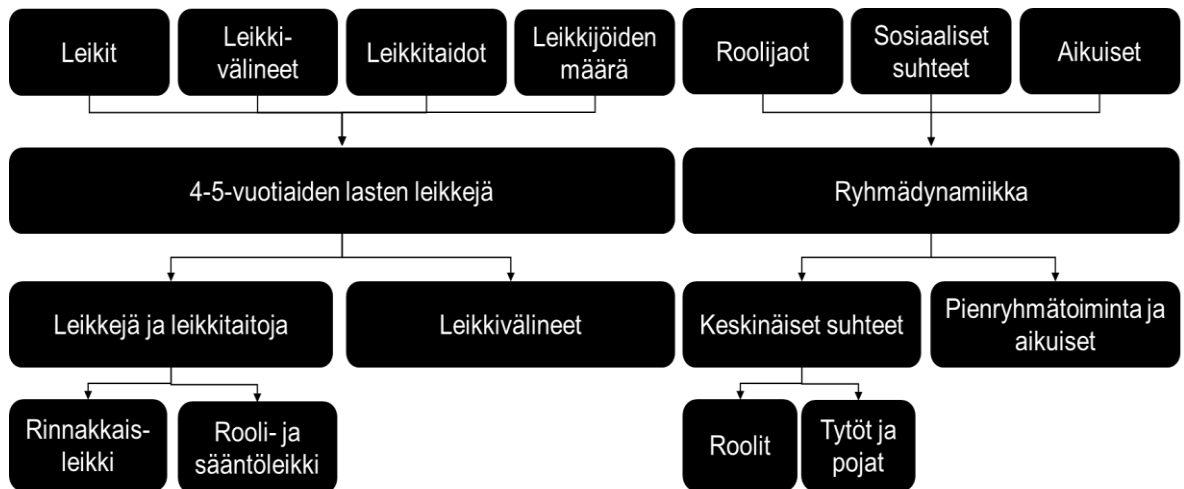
Leikit

Leikki-välineet

Leikkitaidot

Leikkijöiden määrä

Roolijaot

Sosiaaliset suhteet

Aikuiset

4-5-vuotiaiden lasten leikkejä

Ryhmädynamiikka

Leikkejä ja leikkitaitoja

Leikkivälineet

Keskinäiset suhteet

Pienryhmätoiminta ja aikuiset

Rinnakkais-leikki

Rooli- ja sääntöleikki

Roolit

Tytöt ja pojat